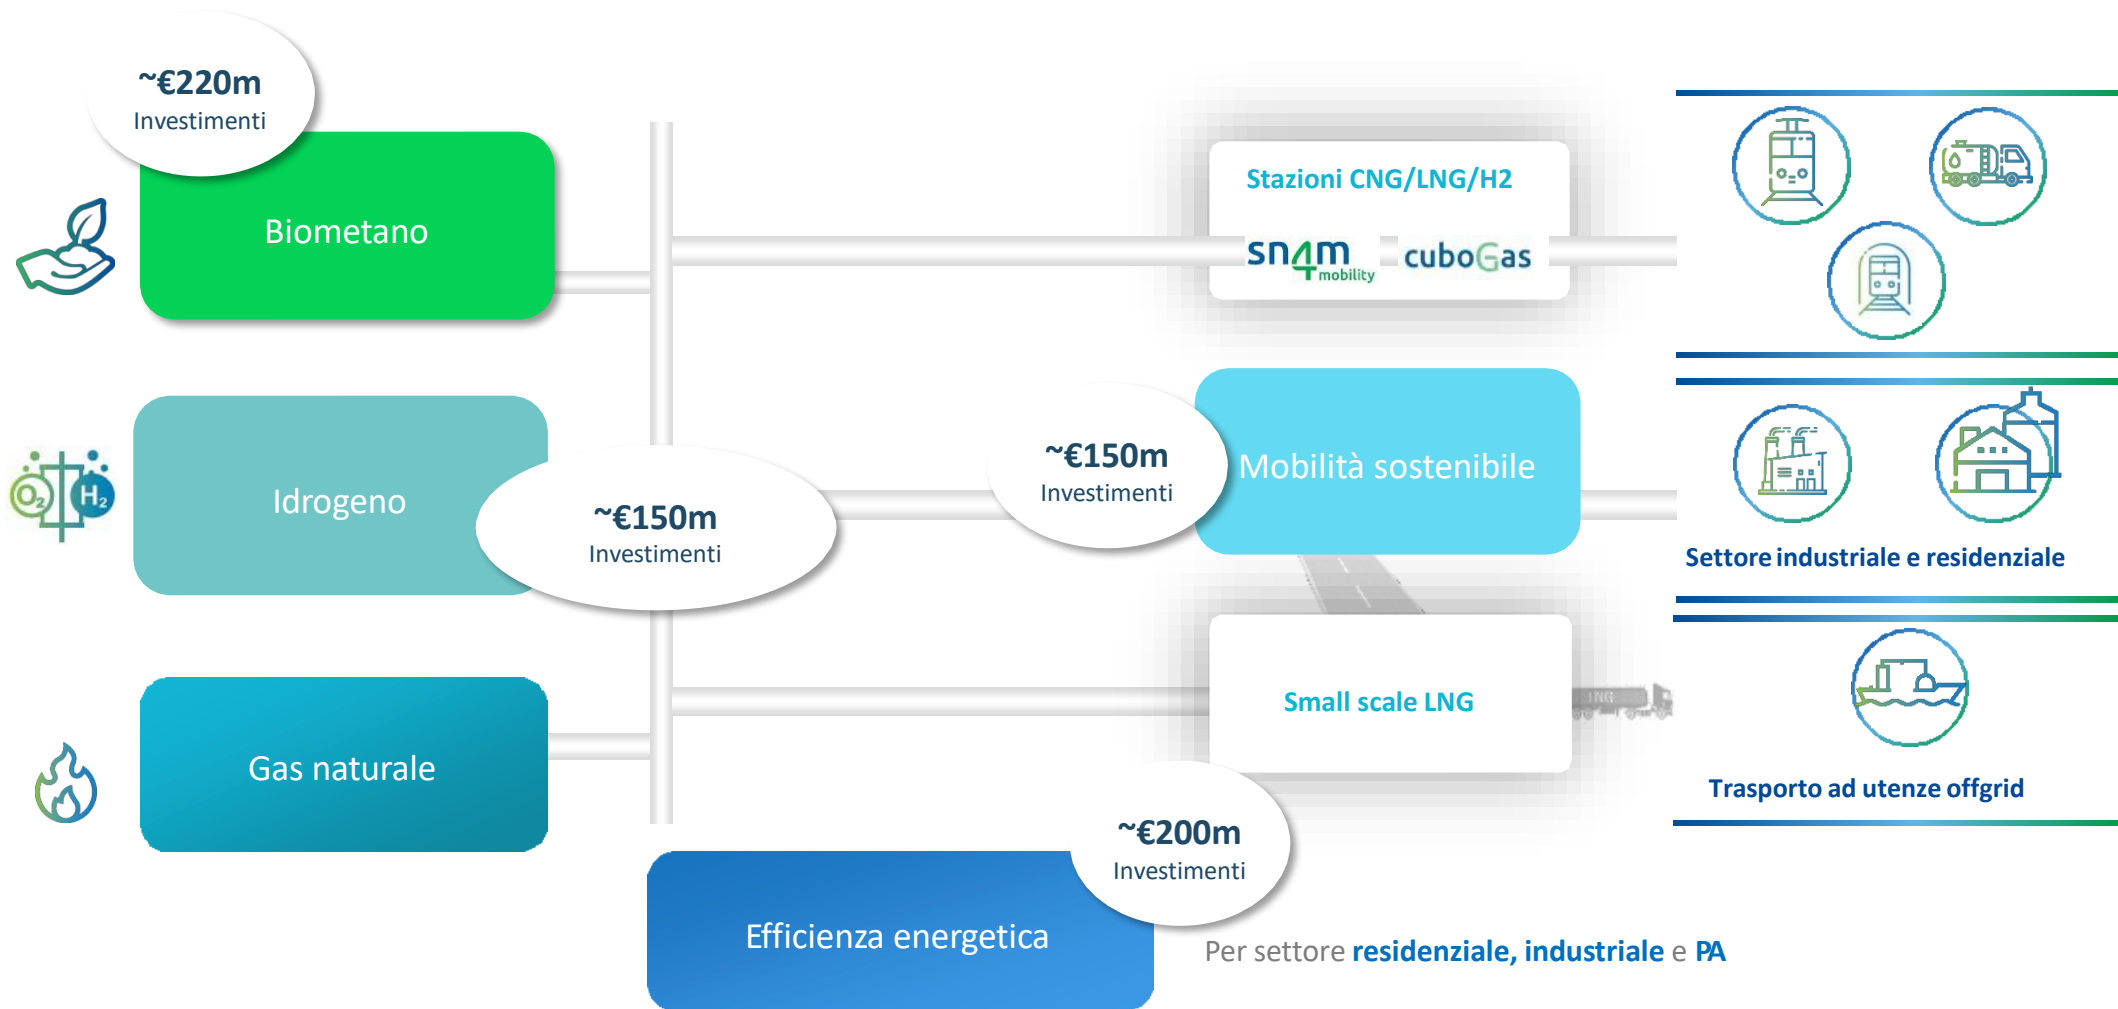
~€220m
Investimenti

Biometano

Idrogeno

~€150m
Investimenti

Gas naturale

Stazioni CNG/LNG/H2

sn4m mobility

cuboGas

~€150m
Investimenti

Mobilità sostenibile

Small scale LNG

LNG

~€200m
Investimenti

Efficienza energetica

Per settore residenziale, industriale e PA

Settore industriale e residenziale

Trasporto ad utenze offgrid